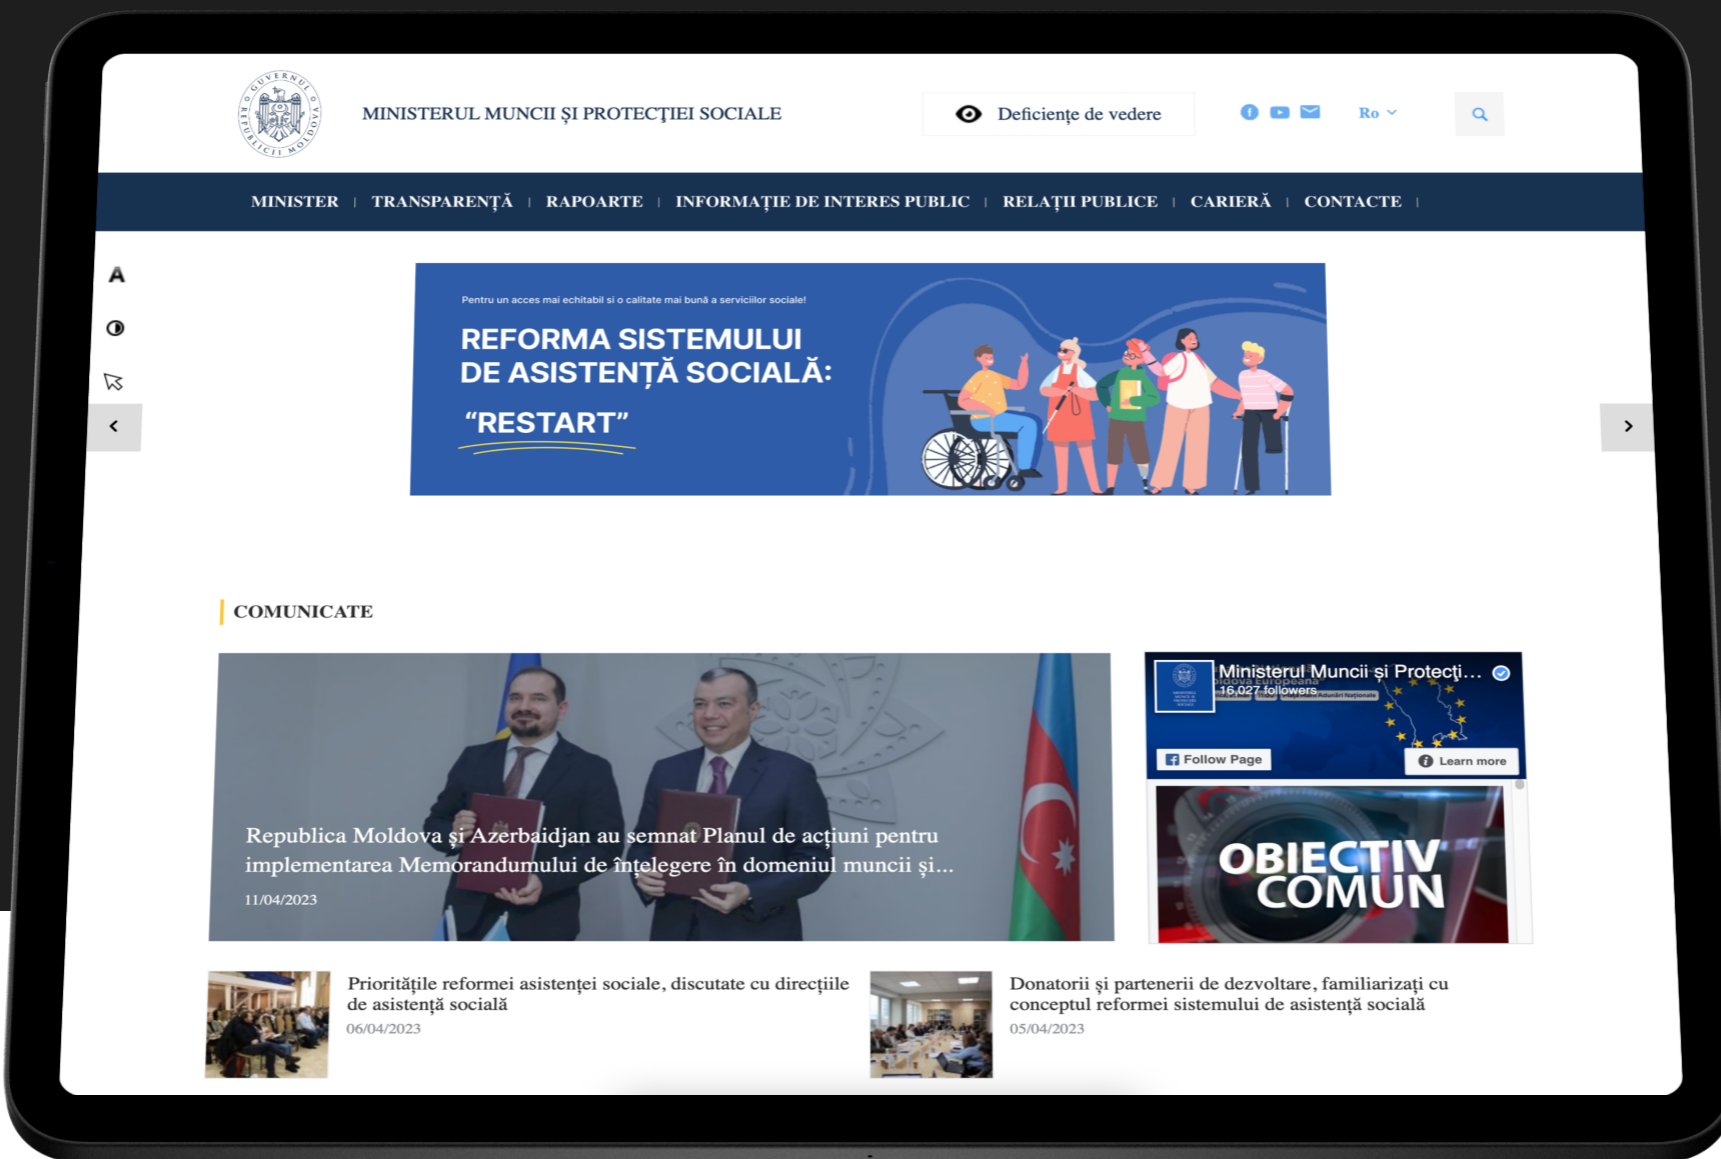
GUVERNUL REPUBLICII MOLDOVA

MINISTERUL MUNCII ŞI PROTECŢIEI SOCIALE

Deficienţe de vedere

Ro

MINISTER | TRANSPARENŢĂ | RAPOARTE | INFORMAŢIE DE INTERES PUBLIC | RELAŢII PUBLICE | CARIERĂ | CONTACTE |

A

Pentru un acces mai echitabil si o calitate mai bună a serviciilor sociale!

REFORMA SISTEMULUI DE ASISTENŢĂ SOCIALĂ:

"RESTART"

COMUNICATE

Republica Moldova şi Azerbaidjan au semnat Planul de acţiuni pentru implementarea Memorandumului de înţelegere în domeniul muncii şi...

11/04/2023

Ministerul Muncii și Protecți...

16,027 followers

Follow Page

Learn more

OBIECTIV COMUN

Priorităţile reformei asistenţei sociale, discutate cu direcţiile de asistenţă socială

06/04/2023

Donatorii şi partenerii de dezvoltare, familiarizaţi cu conceptul reformei sistemului de asistenţă socială

05/04/2023